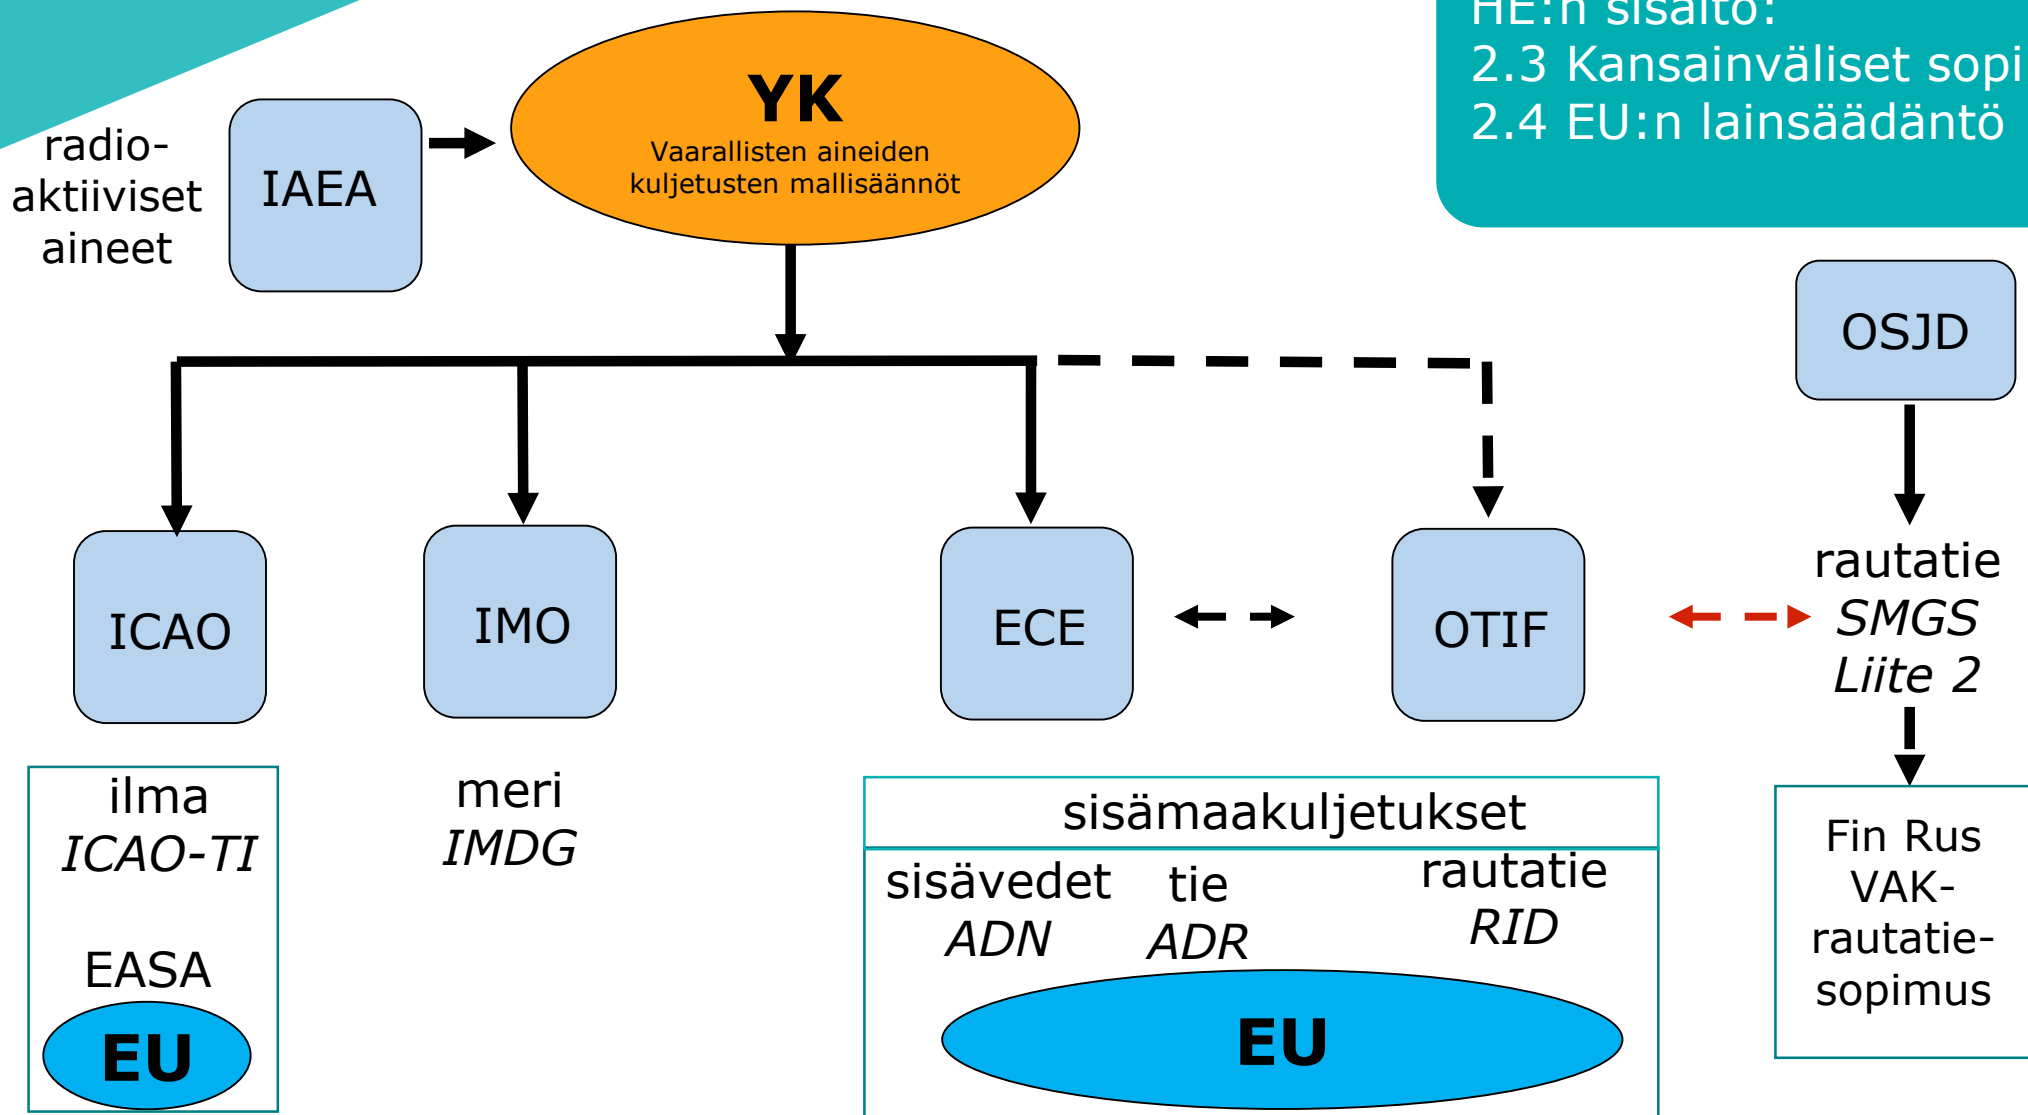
HE:n sisältö:
2.3 Kansainväliset sopi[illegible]
2.4 EU:n lainsäädäntö

radioaktiiviset aineet

IAEA

YK
Vaarallisten aineiden kuljetusten mallisäännöt

OSJD

ICAO

IMO

ECE

OTIF

rautatie
*SMGS*
*Liite 2*

ilma
*ICAO-TI*

EASA

EU

meri
*IMDG*

sisämaakuljetukset

sisävedet
*ADN*

tie
*ADR*

rautatie
*RID*

EU

Fin Rus VAK-rautatiesopimus